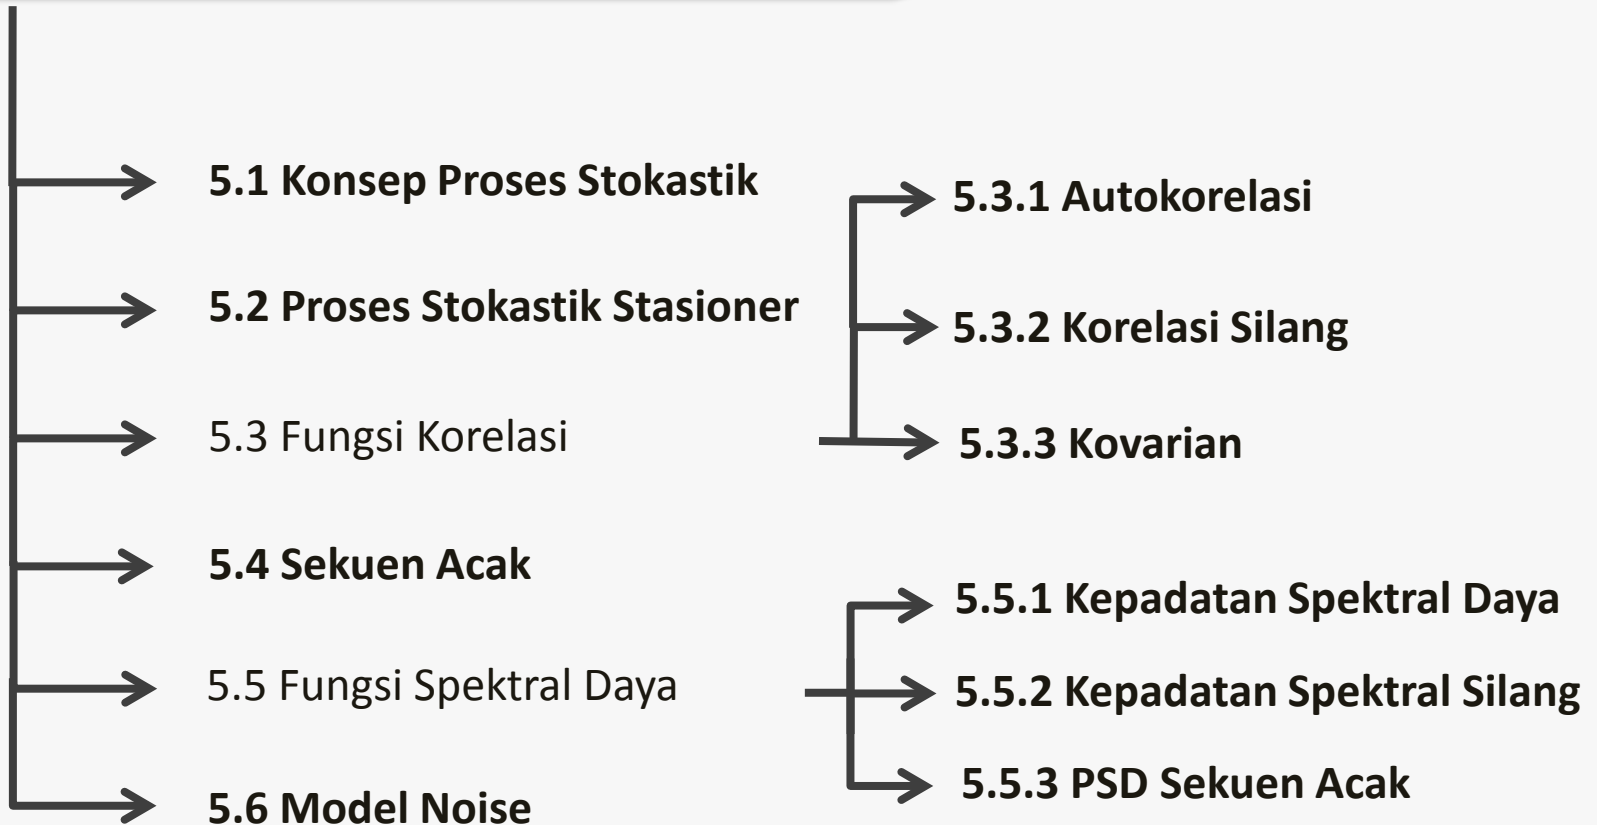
5.1 Konsep Proses Stokastik

5.2 Proses Stokastik Stasioner

5.3 Fungsi Korelasi

5.3.1 Autokorelasi

5.3.2 Korelasi Silang

5.3.3 Kovarian

5.4 Sekuen Acak

5.5 Fungsi Spektral Daya

5.5.1 Kepadatan Spektral Daya

5.5.2 Kepadatan Spektral Silang

5.5.3 PSD Sekuen Acak

5.6 Model Noise